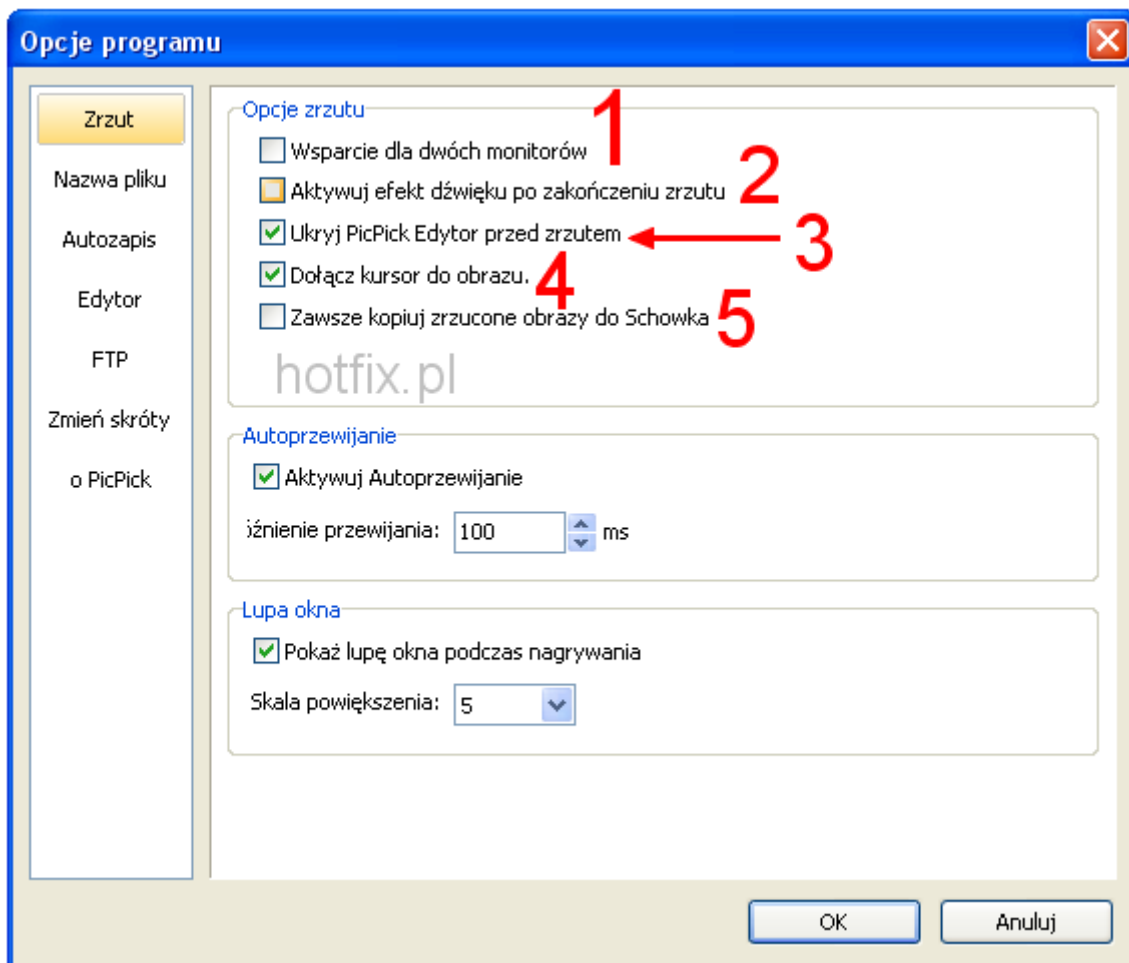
Opcje programu

Zrzut
Nazwa pliku
Autozapis
Edytor
FTP
Zmień skróty
o PicPick

Opcje zrzutu
Wsparcie dla dwóch monitorów 1
Aktywuj efekt dźwięku po zakończeniu zrzutu 2
Ukryj PicPick Edytor przed zrzutem 3
Dołącz kursor do obrazu. 4
Zawsze kopiuj zrzucone obrazy do Schowka 5

hotfix.pl

Autoprzewijanie
Aktywuj Autoprzewijanie
óźnienie przewijania: 100 ms

Lupa okna
Pokaż lupę okna podczas nagrywania
Skala powiększenia: 5

OK
Anuluj